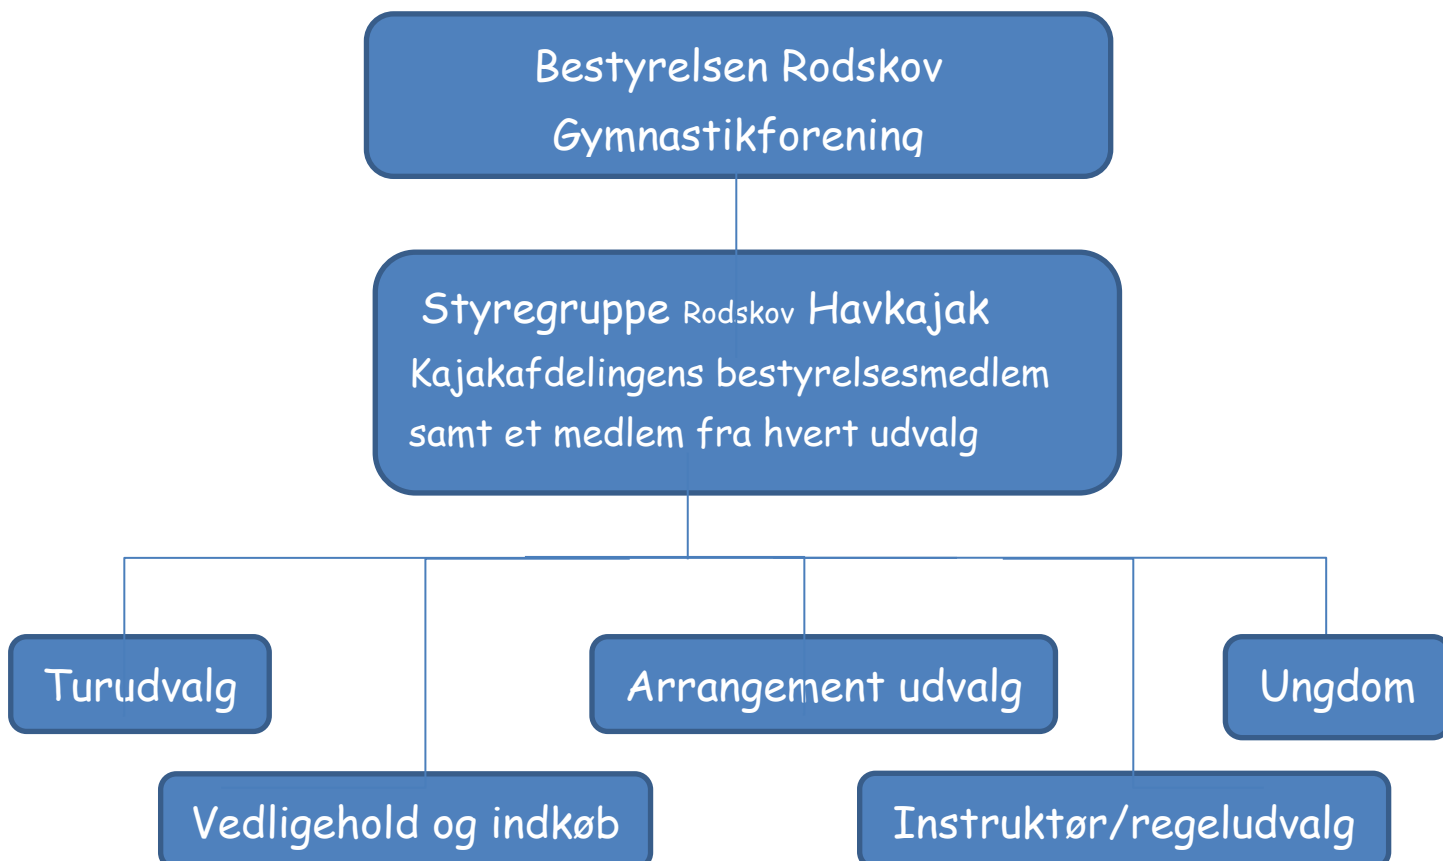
Bestyrelsen Rodskov Gymnastikforening

Styregruppe Rodskov Havkajak
Kajakafdelingens bestyrelsesmedlem samt et medlem fra hvert udvalg

Turudvalg

Arrangement udvalg

Ungdom

Vedligehold og indkøb

Instruktør/regeludvalg